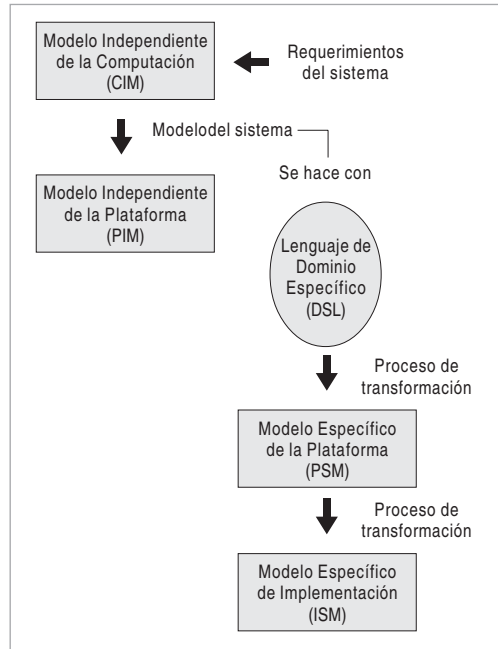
Modelo Independiente de la Computación (CIM)

Requerimientos del sistema

Modelodel sistema

Se hace con

Modelo Independiente de la Plataforma (PIM)

Lenguaje de Dominio Específico (DSL)

Proceso de transformación

Modelo Específico de la Plataforma (PSM)

Proceso de transformación

Modelo Específico de Implementación (ISM)